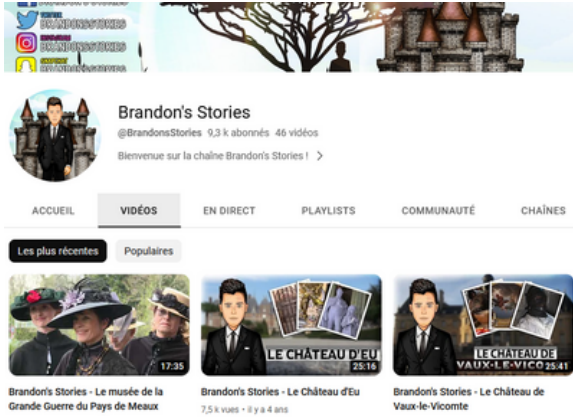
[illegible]
BRANDONSSTORIES
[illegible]
BRANDONSSTORIES
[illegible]
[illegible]

Brandon's Stories
@BrandonsStories 9,3 k abonnés 46 vidéos
Bienvenue sur la chaîne Brandon's Stories ! >

ACCUEIL
VIDÉOS
EN DIRECT
PLAYLISTS
COMMUNAUTÉ
CHAÎNES

Les plus récentes
Populaires

17:35
Brandon's Stories - Le musée de la Grande Guerre du Pays de Meaux

LE CHÂTEAU D'EU
25:16
Brandon's Stories - Le Château d'Eu
7,5 k vues • il y a 4 ans

LE CHÂTEAU DE VAUX-LE-VICO
25:41
Brandon's Stories - Le Château de Vaux-le-Vicomte